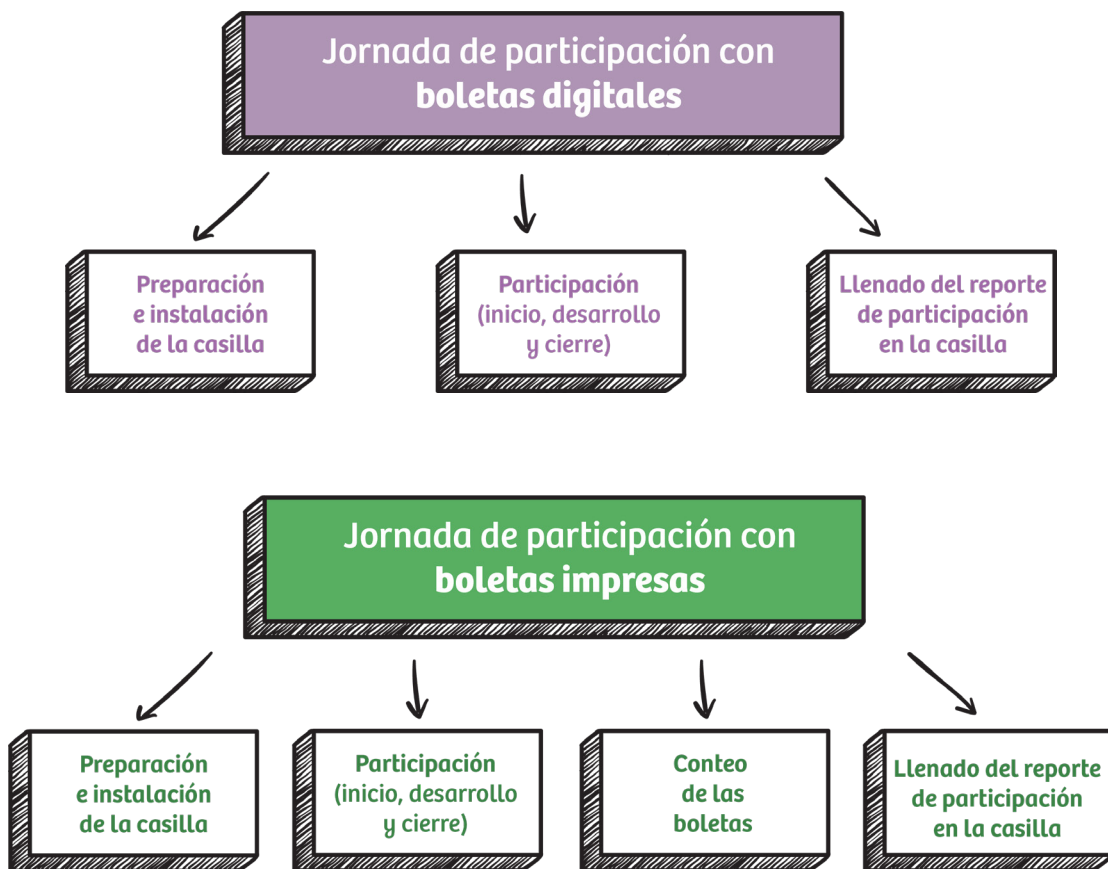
Jornada de participación con **boletas digitales**

Preparación e instalación de la casilla

Participación (inicio, desarrollo y cierre)

Llenado del reporte de participación en la casilla

Jornada de participación con **boletas impresas**

Preparación e instalación de la casilla

Participación (inicio, desarrollo y cierre)

Conteo de las boletas

Llenado del reporte de participación en la casilla